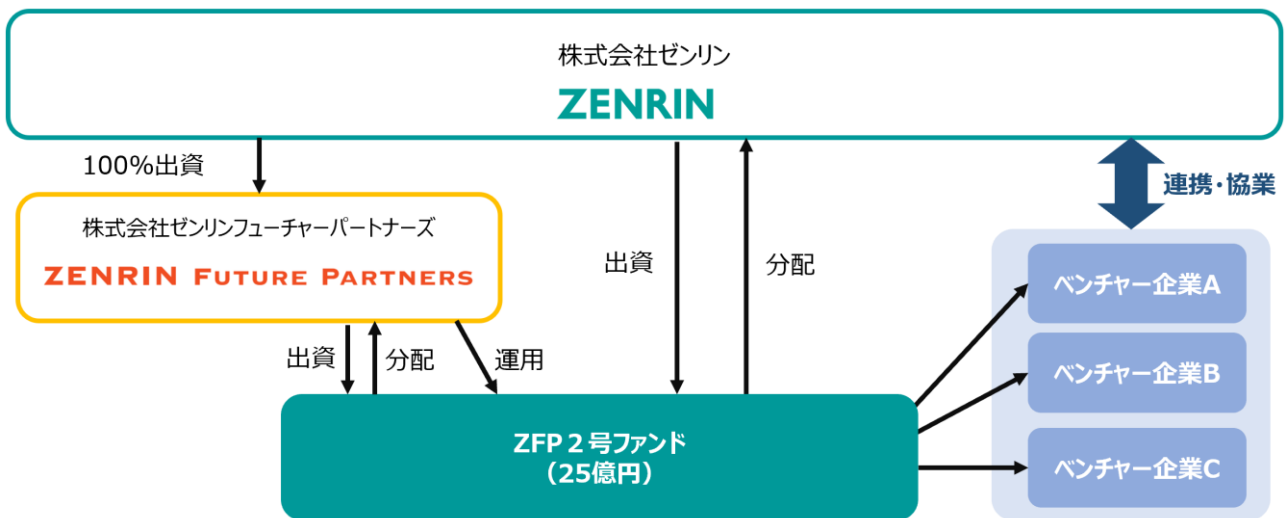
株式会社ゼンリン

ZENRIN

100%出資

株式会社ゼンリンフューチャーパートナーズ

ZENRIN FUTURE PARTNERS

出資

分配

連携・協業

出資

分配

運用

ベンチャー企業A

ベンチャー企業B

ベンチャー企業C

ZFP２号ファンド
（25億円）